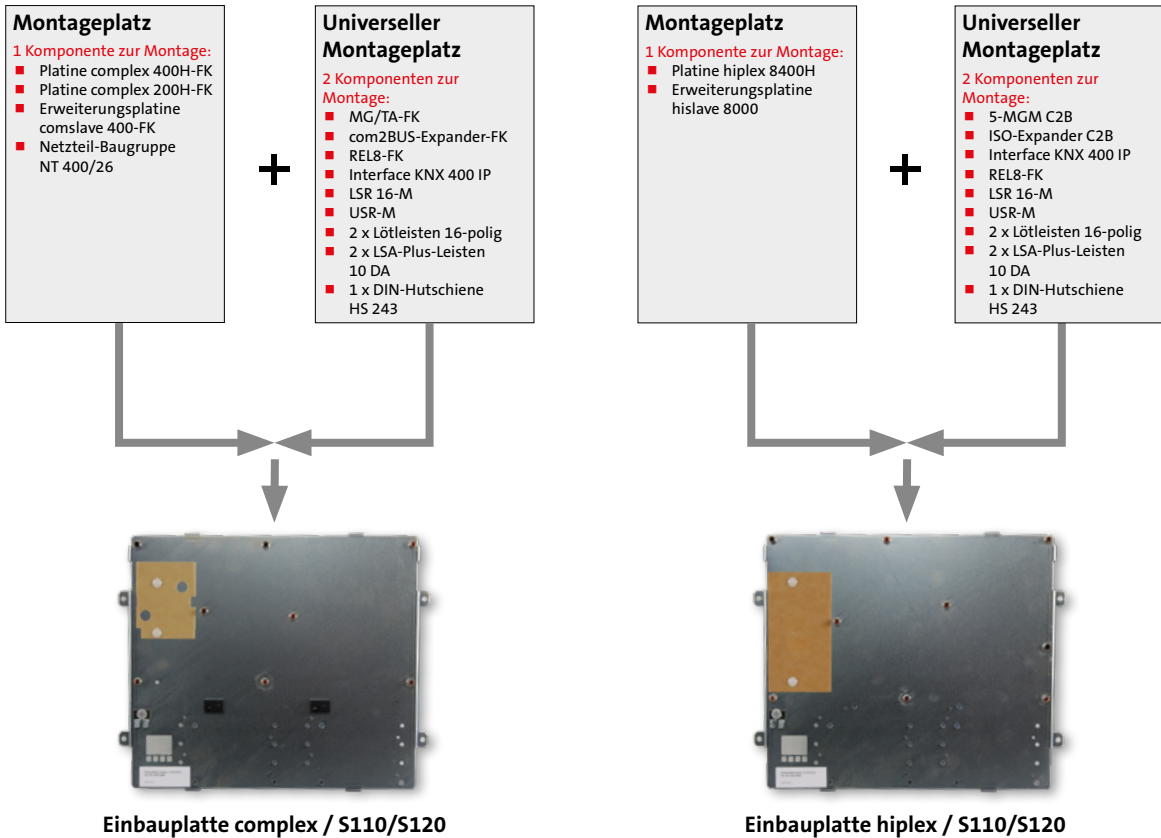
**Montageplatz**

1 Komponente zur Montage:

- Platine complex 400H-FK
- Platine complex 200H-FK
- Erweiterungsplatine comslave 400-FK
- Netzteil-Baugruppe NT 400/26

+

**Universeller Montageplatz**

2 Komponenten zur Montage:

- MG/TA-FK
- com2BUS-Expander-FK
- REL8-FK
- Interface KNX 400 IP
- LSR 16-M
- USR-M
- 2 x Lötleisten 16-polig
- 2 x LSA-Plus-Leisten 10 DA
- 1 x DIN-Hutschiene HS 243

**Einbauplatte complex / S110/S120**

**Montageplatz**

1 Komponente zur Montage:

- Platine hiplex 8400H
- Erweiterungsplatine hislave 8000

+

**Universeller Montageplatz**

2 Komponenten zur Montage:

- 5-MGM C2B
- ISO-Expander C2B
- Interface KNX 400 IP
- REL8-FK
- LSR 16-M
- USR-M
- 2 x Lötleisten 16-polig
- 2 x LSA-Plus-Leisten 10 DA
- 1 x DIN-Hutschiene HS 243

**Einbauplatte hiplex / S110/S120**